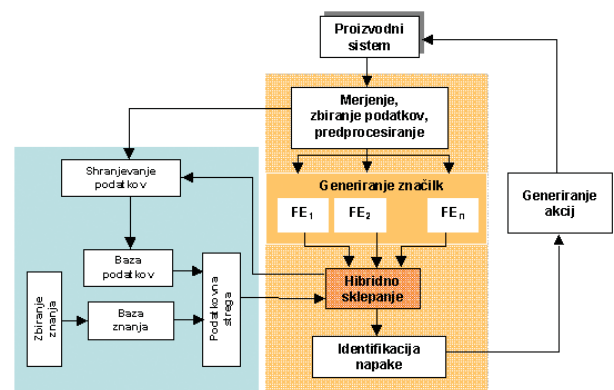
Proizvodni sistem

Merjenje, zbiranje podatkov, predprocesiranje

Shranjevanje podatkov

Generiranje značilk

$FE_1$

$FE_2$

$FE_n$

Generiranje akcij

Baza podatkov

Zbiranje znanja

Baza znanja

Podatkovna stroga

Hibridno sklepanje

Identifikacija napake